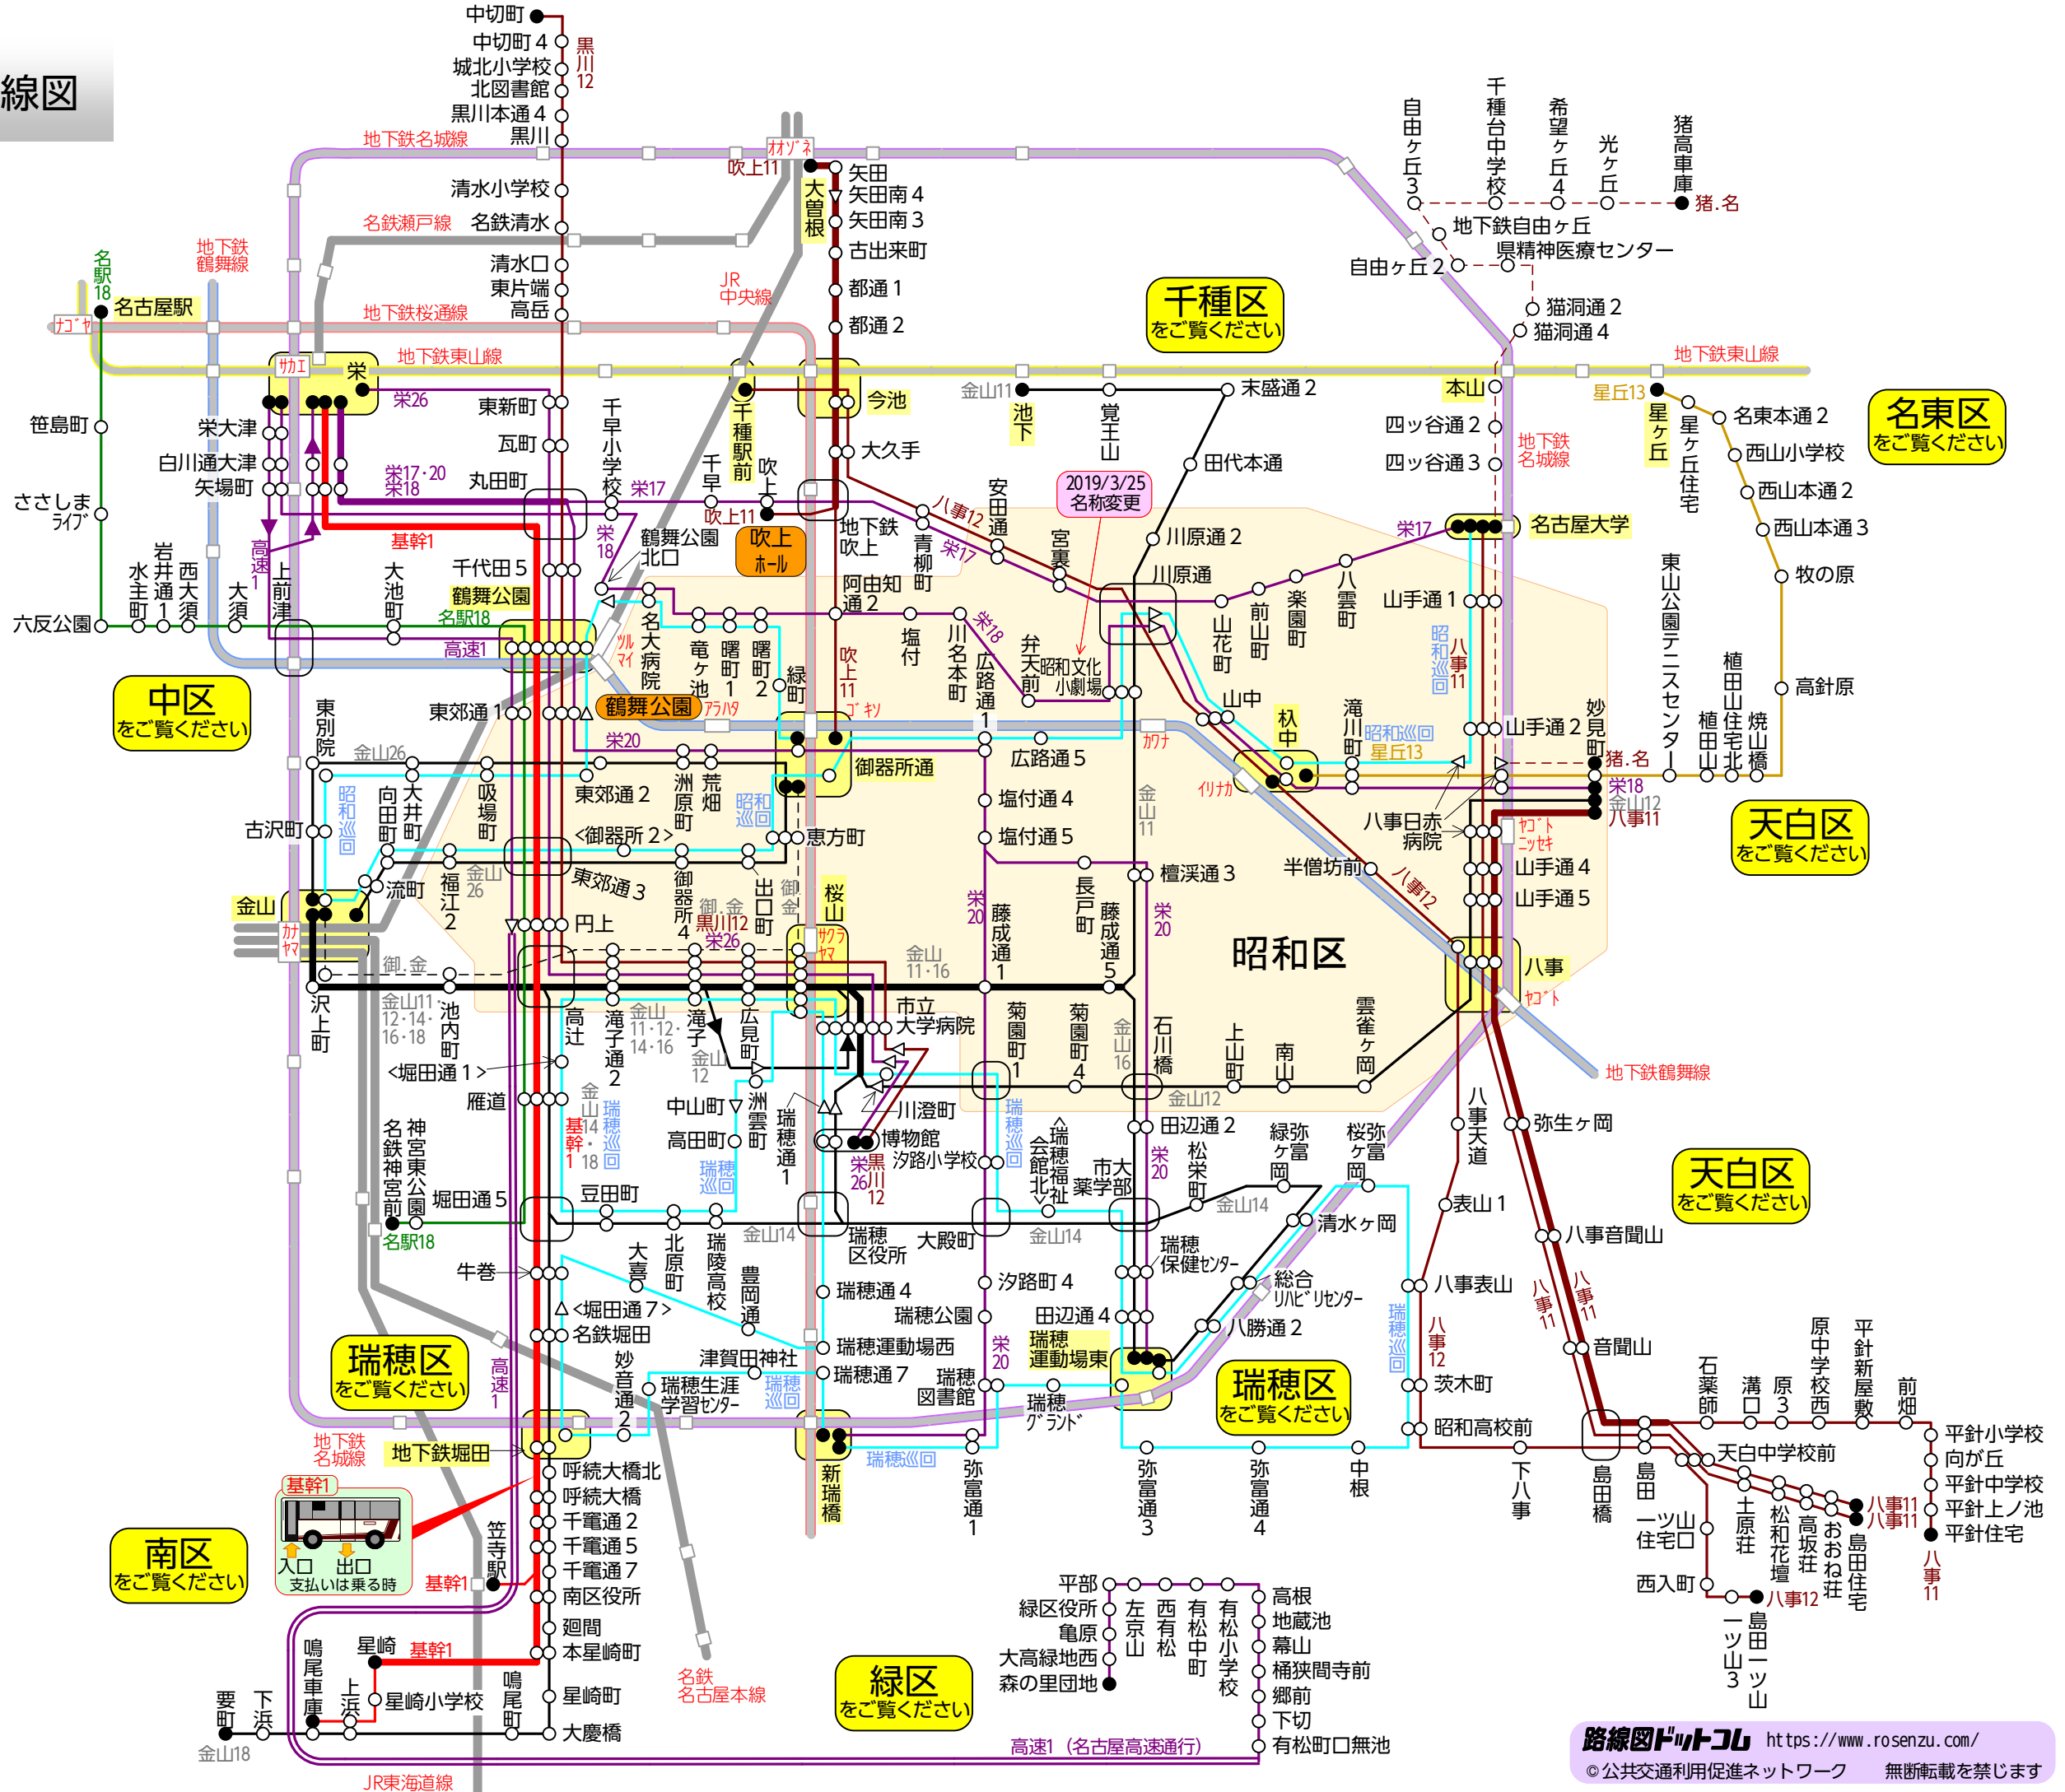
線図

中切町
中切町4
城北小学校
北図書館
黒川本通4
黒川
黒川12
地下鉄名城線
清水小学校
名鉄瀬戸線
名鉄清水
清水口
東片端
高岳
地下鉄桜通線
地下鉄東山線
地下鉄鶴舞線
名駅18
名古屋駅
ナゴヤ
サカエ
栄
栄26
東新町
瓦町
丸田町
笹島町
栄大津
白川通大津
矢場町
ささしまライブ
栄17・20
栄18
基幹1
高速1
千代田5
鶴舞公園
名駅18
高速1
水主町
岩井通1
西大須
大須
上前津
大池町
六反公園
中区をご覧ください
東郊通1
東別院
金山26
古沢町
昭和巡回
向田町
大井町
吸場町
流町
福江2
金山26
金山
カナヤマ
御.金
沢上町
金山11・12・14・16・18
池内町
<堀田通1>
雁道
名鉄神宮前
神宮東公園
名駅18
堀田通5
牛巻
<堀田通7>
名鉄堀田
瑞穂区をご覧ください
高速1
地下鉄名城線
地下鉄堀田
基幹1
入口
出口
支払いは乗る時
南区をご覧ください
基幹1
笠寺駅
呼続大橋北
呼続大橋
千竈通2
千竈通5
千竈通7
南区役所
廻間
本星崎町
星崎
基幹1
鳴尾車庫
上浜
星崎小学校
鳴尾町
星崎町
大慶橋
要町
下浜
金山18
JR東海道線
名鉄名古屋本線
千早小学校
栄17
栄18
鶴舞公園北口
名大病院
ツルマイ
竜ヶ池
曙町1
曙町2
緑町
鶴舞公園
アラハタ
栄20
洲原町
荒畑
昭和巡回
東郊通2
<御器所2>
東郊通3
御器所4
御.金
黒川12
栄26
出口町
円上
高辻
滝子通2
金山11・12・14・16
滝子
金山12
広見町
中山町
洲雲町
高田町
瑞穂巡回
瑞穂通1
豆田町
金山14
大喜
北原町
瑞陵高校
豊岡通
妙音通2
瑞穂生涯学習センター
瑞穂巡回
津賀田神社
JR中央線
オオゾネ
吹上11
大曽根
矢田
矢田南4
矢田南3
古出来町
都通1
都通2
今池
千種駅前
千早
吹上
吹上11
吹上ホール
大久手
地下鉄吹上
青柳町
阿由知通2
塩付
吹上11
ゴキソ
御器所通
恵方町
桜山
サクラヤマ
金山11・16
市立大学病院
川澄町
博物館
栄
黒川12
26
汐路小学校
瑞穂区役所
大殿町
瑞穂通4
瑞穂公園
瑞穂運動場西
瑞穂通7
瑞穂図書館
瑞穂巡回
新瑞橋
弥富通1
千種区をご覧ください
金山11
池下
覚王山
末盛通2
田代本通
安田通
八事12
栄17
2019/3/25 名称変更
宮裏
川原通2
川原通
川名本町
栄18
弁天前
昭和文化小劇場
広路通1
広路通5
塩付通4
塩付通5
カナヤ
金山11
山花町
前山町
楽園町
八雲町
山手通1
山中
杁中
イリナカ
滝川町
昭和巡回
星丘13
檀渓通3
半僧坊前
八事12
藤成通1
長戸町
藤成通5
栄20
栄20
昭和区
菊園町1
菊園町4
金山16
石川橋
金山12
上山町
南山
雲雀ヶ岡
瑞穂巡回
瑞穂会館北
福祉会館北
市大薬学部
田辺通2
栄20
松栄町
緑弥ヶ富岡
桜弥ヶ富岡
金山14
清水ヶ岡
金山14
瑞穂保健センター
汐路町4
田辺通4
総合リハビリセンター
八勝通2
栄20
瑞穂運動場東
瑞穂グランド
弥富通3
弥富通4
中根
瑞穂巡回
瑞穂区をご覧ください
自由ヶ丘3
千種台中学校
希望ヶ丘4
光ヶ丘
猪高車庫
猪.名
地下鉄自由ヶ丘
県精神医療センター
自由ヶ丘2
猫洞通2
猫洞通4
地下鉄東山線
本山
四ッ谷通2
四ッ谷通3
地下鉄名城線
星丘13
星ヶ丘
星ヶ丘住宅
名東本通2
西山小学校
西山本通2
西山本通3
牧の原
名東区をご覧ください
栄17
名古屋大学
東山公園テニスセンター
植田山住宅北
植田山
焼山橋
高針原
昭和巡回
八事11
山手通2
妙見町
猪.名
栄18
金山12
八事11
ヤゴト
ニッセキ
八事日赤病院
山手通4
山手通5
天白区をご覧ください
八事
ヤゴト
地下鉄鶴舞線
八事天道
弥生ヶ岡
天白区をご覧ください
表山1
八事音聞山
八事表山
八事11
八事11
八事12
音聞山
茨木町
昭和高校前
下八事
島田橋
島田
一ツ山住宅口
西入町
八事12
石薬師
溝口
原3
原中学校西
平針新屋敷
前畑
天白中学校前
土原荘
松和花壇
高坂荘
おおね荘
島田住宅
八事11
八事11
平針小学校
向が丘
平針中学校
平針上ノ池
平針住宅
八事11
島田一ツ山
一ツ山3
平部
緑区役所
亀原
大高緑地西
森の里団地
左京山
西有松
有松中町
有松小学校
高根
地蔵池
幕山
桶狭間寺前
郷前
下切
有松町口無池
緑区をご覧ください
高速1（名古屋高速通行）
路線図ドットコム https://www.rosenzu.com/
©公共交通利用促進ネットワーク 無断転載を禁じます